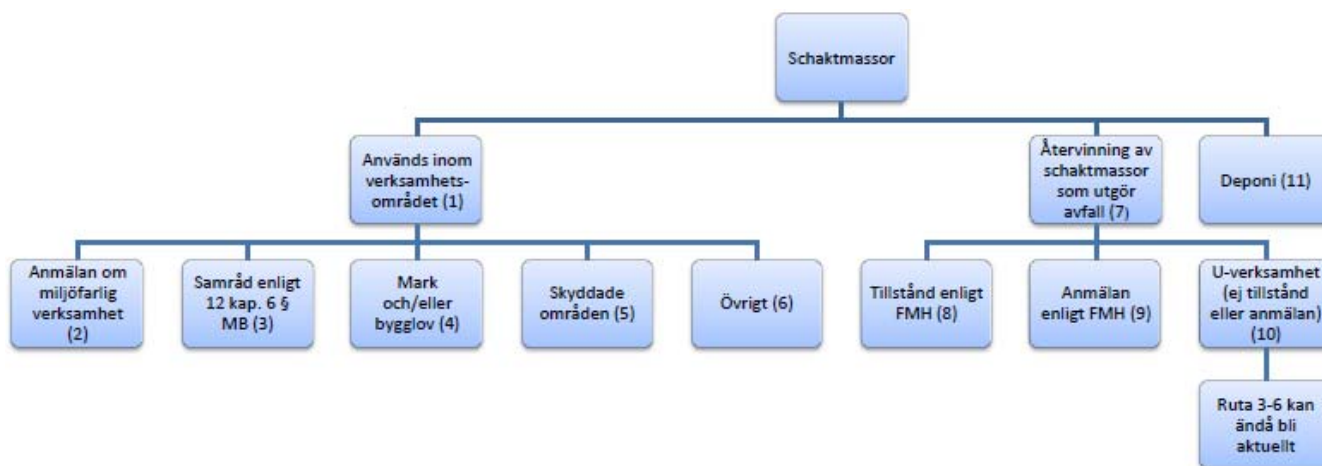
Schaktmassor

Används inom verksamhetsområdet (1)

Återvinning av schaktmassor som utgör avfall (7)

Deponi (11)

Anmälan om miljöfarlig verksamhet (2)

Samråd enligt 12 kap. 6 § MB (3)

Mark och/eller bygglov (4)

Skyddade områden (5)

Övrigt (6)

Tillstånd enligt FMH (8)

Anmälan enligt FMH (9)

U-verksamhet (ej tillstånd eller anmälan) (10)

Ruta 3-6 kan ändå bli aktuellt